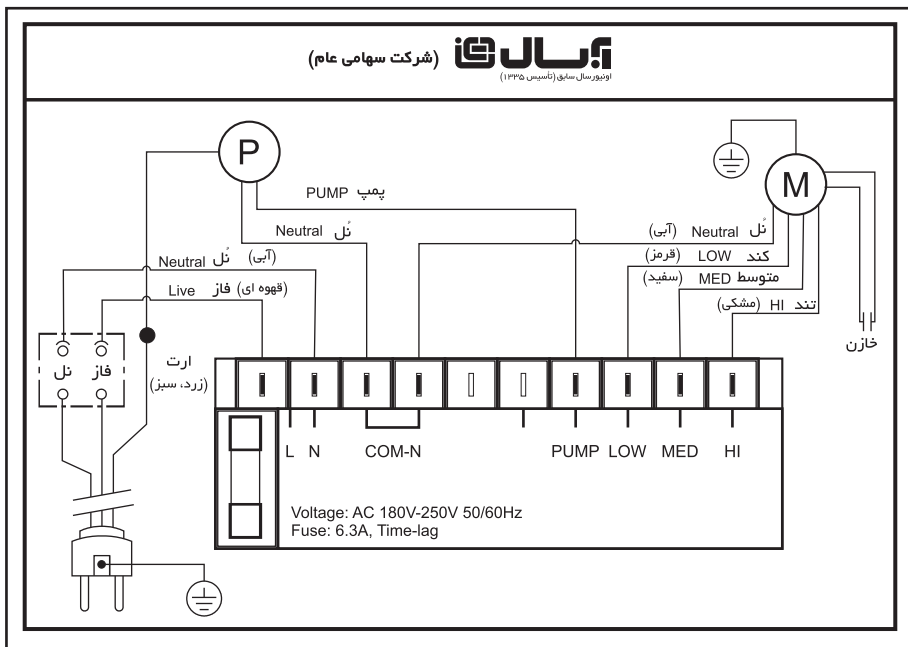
(شرکت سهامی عام) آبسال
اونیورسال سابق (تاسیس ۱۳۳۵)

P

M

پمپ PUMP

نُل Neutral

نُل Neutral (آبی)

کند LOW (قرمز)

متوسط MED (سفید)

تند HI (مشکی)

خازن

(آبی) نُل Neutral

(قهوه ای) فاز Live

نل

فاز

ارت
(زرد، سبز)

L N COM-N PUMP LOW MED HI

Voltage: AC 180V-250V 50/60Hz
Fuse: 6.3A, Time-lag